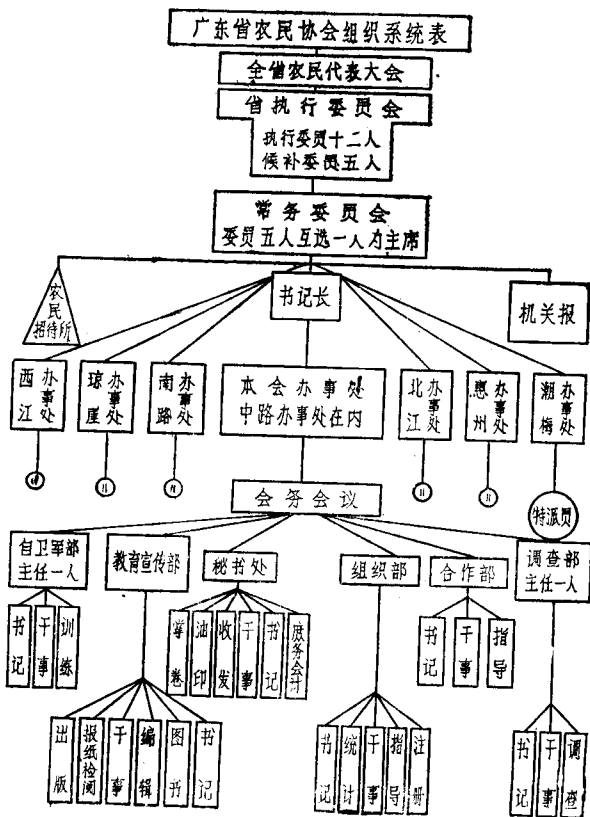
广东省农民协会组织系统表

全省农民代表大会

省执行委员会

执行委员十二人
候补委员五人

常务委员会
委员五人互选一人为主席

农民招待所

书记长

机关报

西江办事处

琼崖办事处

南路办事处

本会办事处
中路办事处在内

北江办事处

惠州办事处

潮梅办事处

特派员

会务会议

自卫军部
主任一人

书记

干事

训练

教育宣传部

出版

报纸检阅

干事

编辑

图书

书记

秘书处

管卷

油印

收发

干事

书记

庶务会计

组织部

书记

统计

干事

指导

注册

合作部

书记

干事

指导

调查部
主任一人

书记

干事

调查